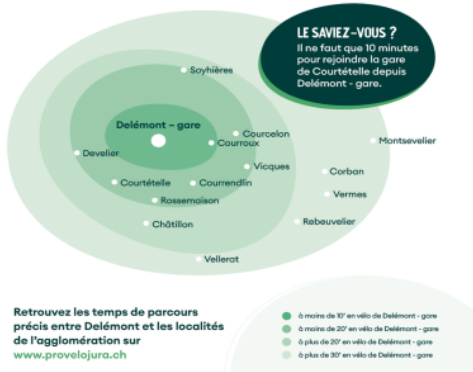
LE SAVIEZ-VOUS ?
Il ne faut que 10 minutes pour rejoindre la gare de Courtételle depuis Delémont - gare.

Soyhières

Delémont - gare

Courcelon
Courroux
Montsevelier
Develier
Vicques
Corban
Courtételle
Courrendlin
Vermes
Rossemaison
Rebeuvelier
Châtillon
Vellerat

Retrouvez les temps de parcours précis entre Delémont et les localités de l'agglomération sur www.provelojura.ch

à moins de 10' en vélo de Delémont - gare
à moins de 20' en vélo de Delémont - gare
à plus de 20' en vélo de Delémont - gare
à plus de 30' en vélo de Delémont - gare